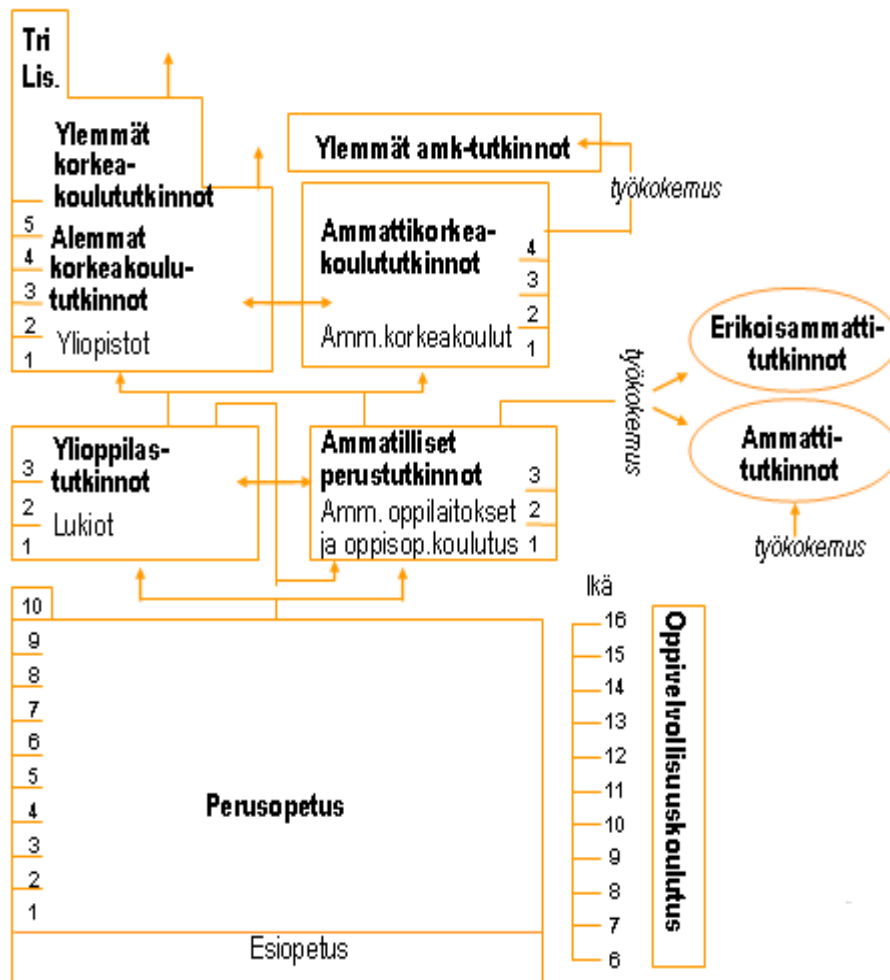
Tri
Lis.

Ylemmät korkeakoulututkinnot

5
4
3
2
1

Alemmat korkeakoulututkinnot

Yliopistot

Ylemmät amk-tutkinnot

työkokemus

Ammattikorkeakoulututkinnot

Amm.korkeakoulut

4
3
2
1

Erikoisammattitutkinnot

Ammattitutkinnot

työkokemus

Ylioppilastutkinnot

Lukiot

3
2
1

Ammatilliset perustutkinnot

Amm. oppilaitokset ja oppisop.koulutus

3
2
1

työkokemus

10
9
8
7
6
5
4
3
2
1

Perusopetus

Esiopetus

Ikä
16
15
14
13
12
11
10
9
8
7
6

Oppivelvollisuuskoulutus